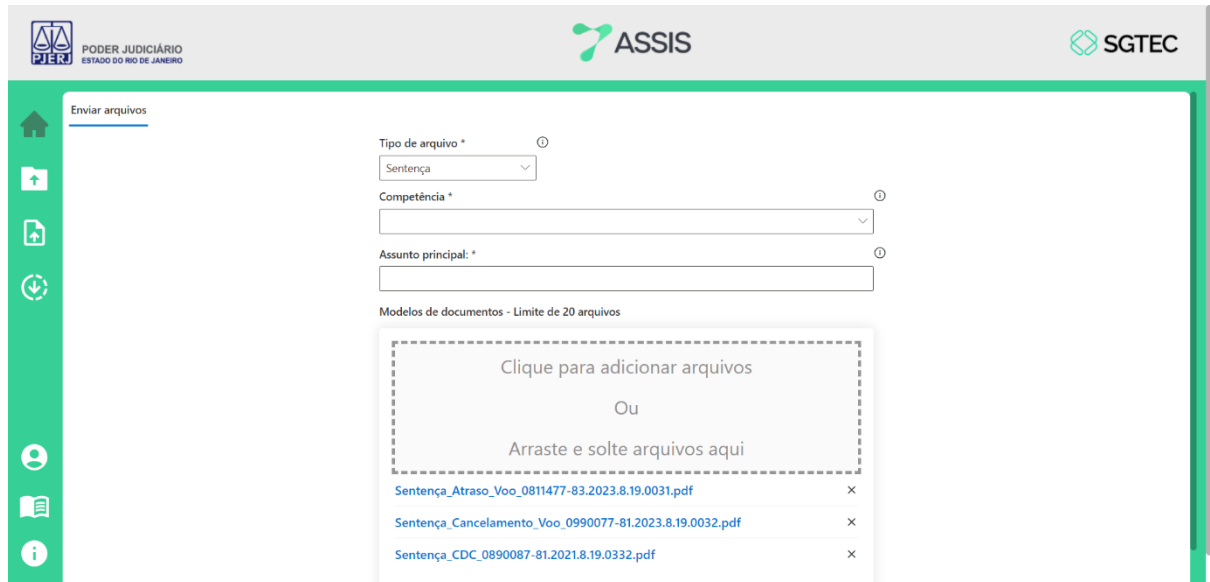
PJERJ PODER JUDICIÁRIO
ESTADO DO RIO DE JANEIRO

ASSIS

SGTEC

Enviar arquivos

Tipo de arquivo *

Sentença

Competência *

Assunto principal: *

Modelos de documentos - Limite de 20 arquivos

Clique para adicionar arquivos

Ou

Arraste e solte arquivos aqui

Sentença_Atraso_Voo_0811477-83.2023.8.19.0031.pdf ×

Sentença_Cancelamento_Voo_0990077-81.2023.8.19.0032.pdf ×

Sentença_CDC_0890087-81.2021.8.19.0332.pdf ×